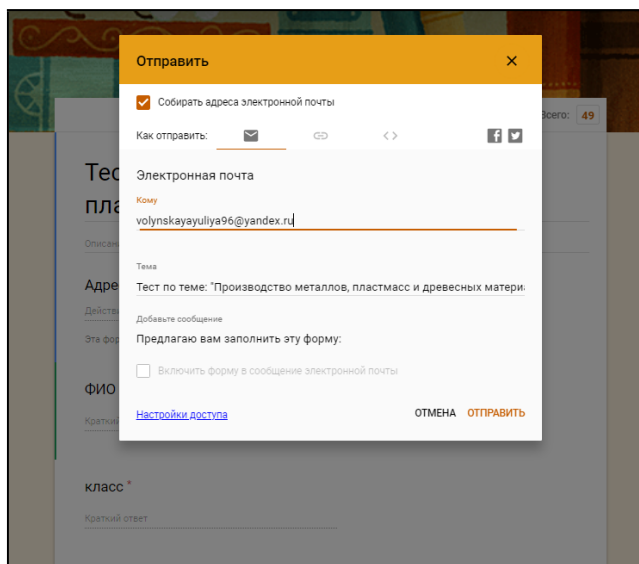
Отправить ×

Собирать адреса электронной почты

Как отправить:

Всего: 49

Тес
пла

Описан

Адре
Действ
Эта фор

ФИО
Краткий

Электронная почта

Кому

volynskayayuliya96@yandex.ru

Тема

Тест по теме: "Производство металлов, пластмасс и древесных матери

Добавьте сообщение

Предлагаю вам заполнить эту форму:

Включить форму в сообщение электронной почты

Настройки доступа

ОТМЕНА ОТПРАВИТЬ

класс *

Краткий ответ